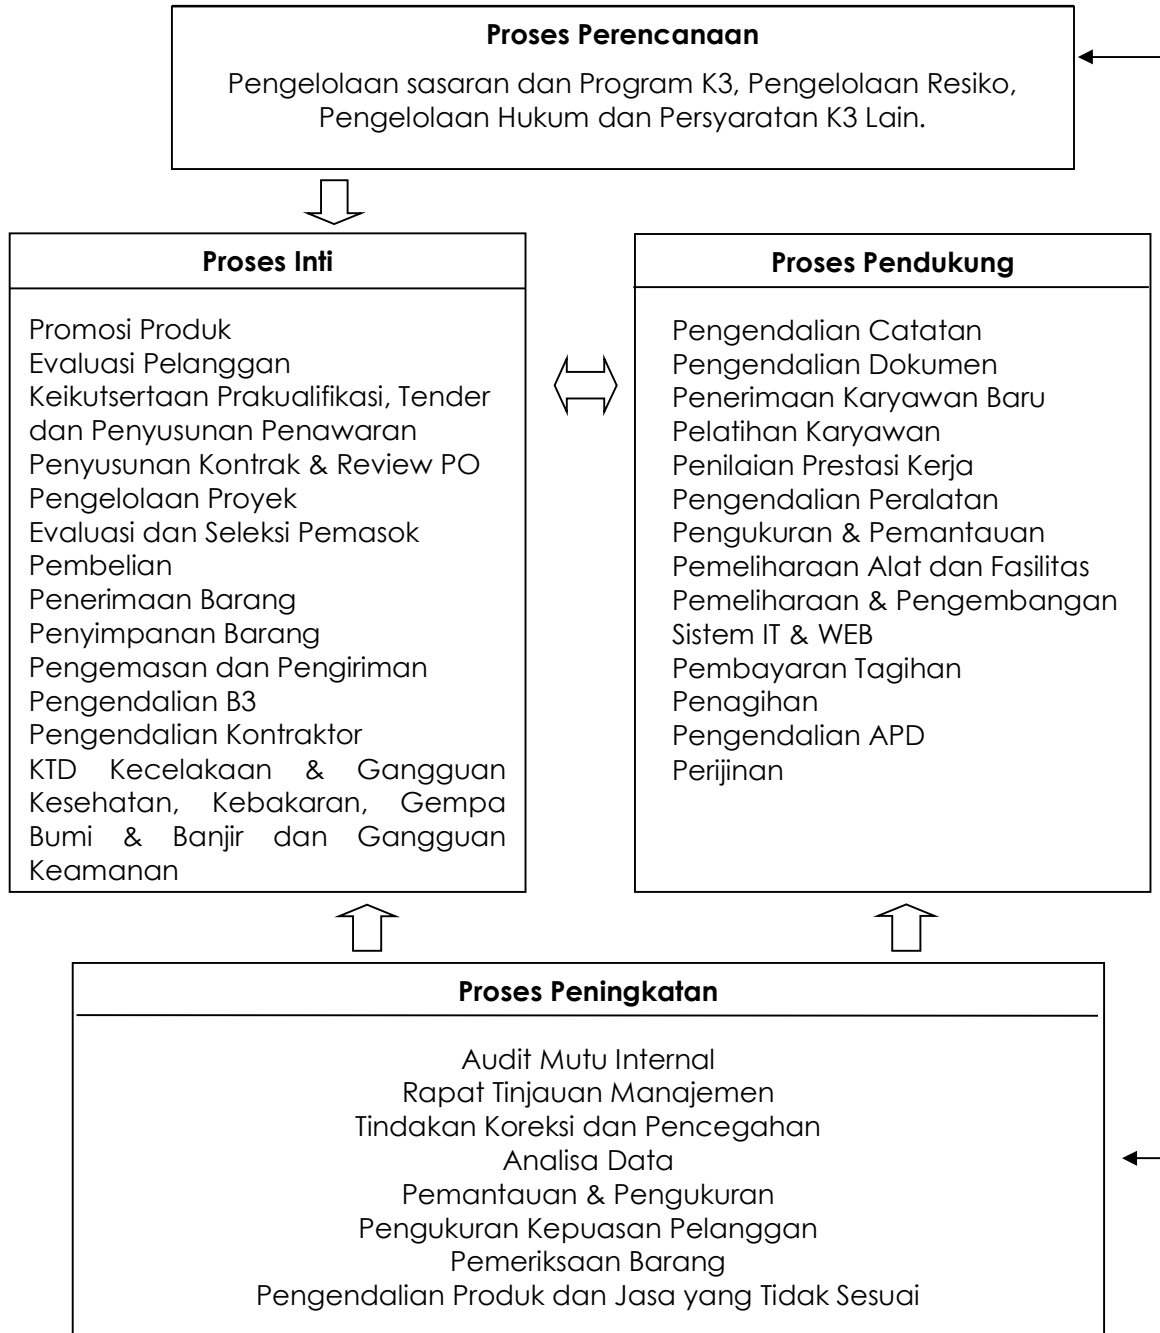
**Proses Perencanaan**

Pengelolaan sasaran dan Program K3, Pengelolaan Resiko, Pengelolaan Hukum dan Persyaratan K3 Lain.

**Proses Inti**

Promosi Produk
Evaluasi Pelanggan
Keikutsertaan Prakualifikasi, Tender dan Penyusunan Penawaran
Penyusunan Kontrak & Review PO
Pengelolaan Proyek
Evaluasi dan Seleksi Pemasok
Pembelian
Penerimaan Barang
Penyimpanan Barang
Pengemasan dan Pengiriman
Pengendalian B3
Pengendalian Kontraktor
KTD Kecelakaan & Gangguan Kesehatan, Kebakaran, Gempa Bumi & Banjir dan Gangguan Keamanan

**Proses Pendukung**

Pengendalian Catatan
Pengendalian Dokumen
Penerimaan Karyawan Baru
Pelatihan Karyawan
Penilaian Prestasi Kerja
Pengendalian Peralatan
Pengukuran & Pemantauan
Pemeliharaan Alat dan Fasilitas
Pemeliharaan & Pengembangan Sistem IT & WEB
Pembayaran Tagihan
Penagihan
Pengendalian APD
Perijinan

**Proses Peningkatan**

Audit Mutu Internal
Rapat Tinjauan Manajemen
Tindakan Koreksi dan Pencegahan
Analisa Data
Pemantauan & Pengukuran
Pengukuran Kepuasan Pelanggan
Pemeriksaan Barang
Pengendalian Produk dan Jasa yang Tidak Sesuai